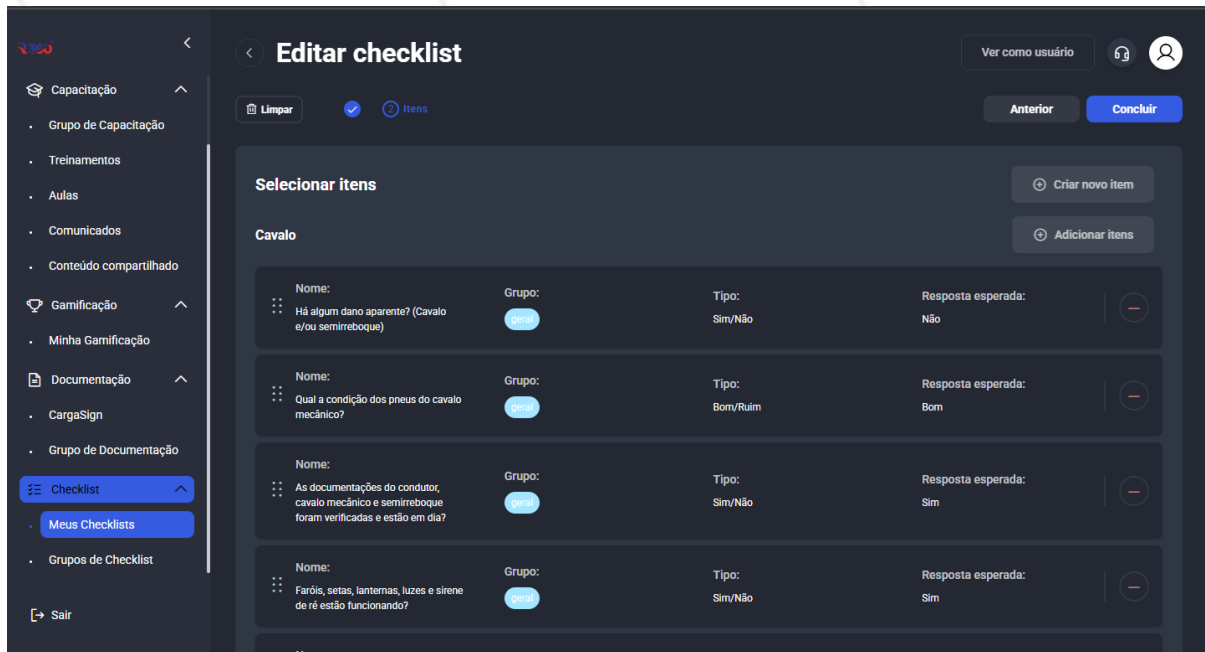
Capacitação
Grupo de Capacitação
Treinamentos
Aulas
Comunicados
Conteúdo compartilhado
Gamificação
Minha Gamificação
Documentação
CargaSign
Grupo de Documentação
Checklist
Meus Checklists
Grupos de Checklist
Sair

Editar checklist
Ver como usuário
Limpar
2 Itens
Anterior
Concluir

Selecionar itens
Criar novo item
Cavalo
Adicionar itens

| Nome: | Grupo: | Tipo: | Resposta esperada: |
|---|---|---|---|
| Há algum dano aparente? (Cavalo e/ou semirreboque) | geral | Sim/Não | Não |
| Qual a condição dos pneus do cavalo mecânico? | geral | Bom/Ruim | Bom |
| As documentações do condutor, cavalo mecânico e semirreboque foram verificadas e estão em dia? | geral | Sim/Não | Sim |
| Faróis, setas, lanternas, luzes e sirene de ré estão funcionando? | geral | Sim/Não | Sim |